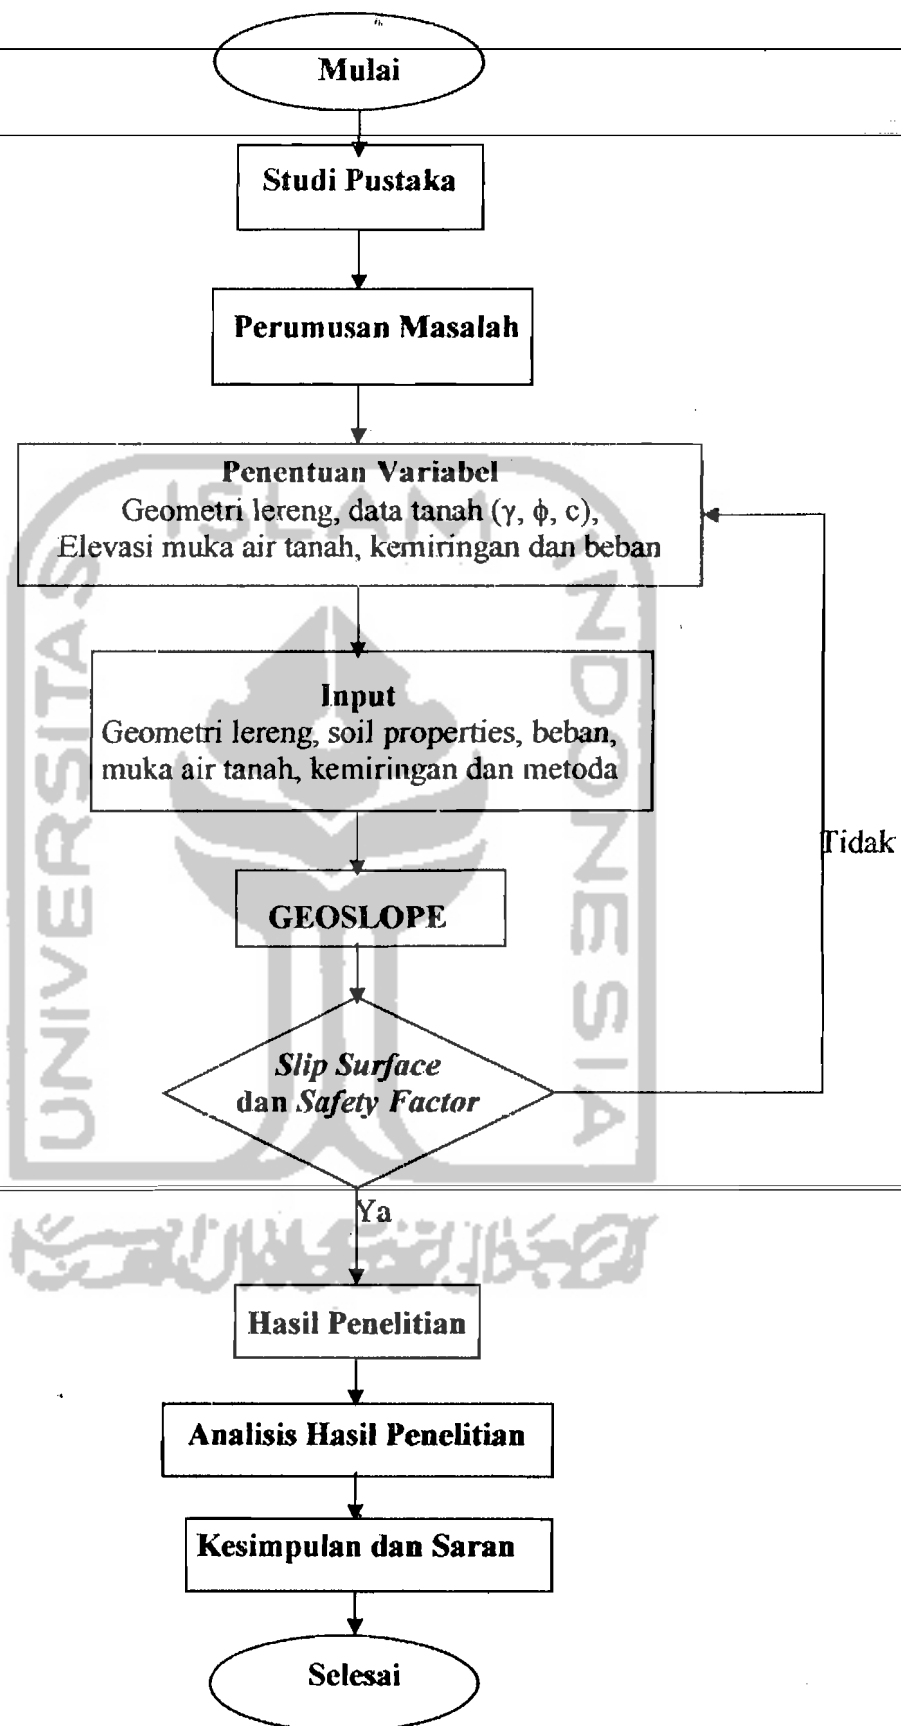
Mulai

Studi Pustaka

Perumusan Masalah

Penentuan Variabel
Geometri lereng, data tanah ($\gamma$, $\phi$, c), Elevasi muka air tanah, kemiringan dan beban

Input
Geometri lereng, soil properties, beban, muka air tanah, kemiringan dan metoda

Tidak

GEOSLOPE

Slip Surface dan Safety Factor

Ya

Hasil Penelitian

Analisis Hasil Penelitian

Kesimpulan dan Saran

Selesai